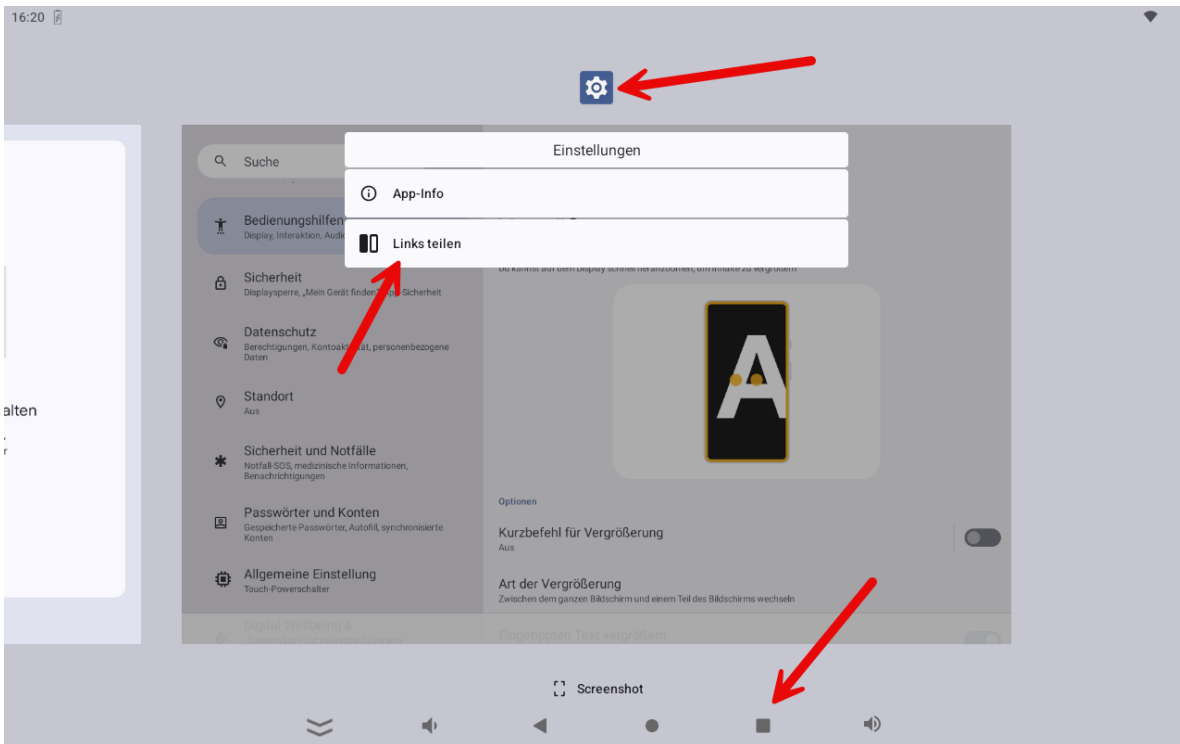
16:20

alten

Suche

Einstellungen

App-Info

Links teilen

Bedienungshilfen
Display, Interaktion, Aud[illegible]

Sicherheit
Displaysperre, „Mein Gerät finden" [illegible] Sicherheit

Datenschutz
Berechtigungen, Kontoakt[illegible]t, personenbezogene Daten

Standort
Aus

Sicherheit und Notfälle
Notfall-SOS, medizinische Informationen, Benachrichtigungen

Passwörter und Konten
Gespeicherte Passwörter, Autofill, synchronisierte Konten

Allgemeine Einstellung
Touch-Powerschalter

Digital Wellbeing & Jugendschutzeinstellungen

Du kannst auf dem Display schnell heranzoomen, um Inhalte zu vergrößern

A

Optionen

Kurzbefehl für Vergrößerung
Aus

Art der Vergrößerung
Zwischen dem ganzen Bildschirm und einem Teil des Bildschirms wechseln

Eingetippten Text vergrößern

Screenshot